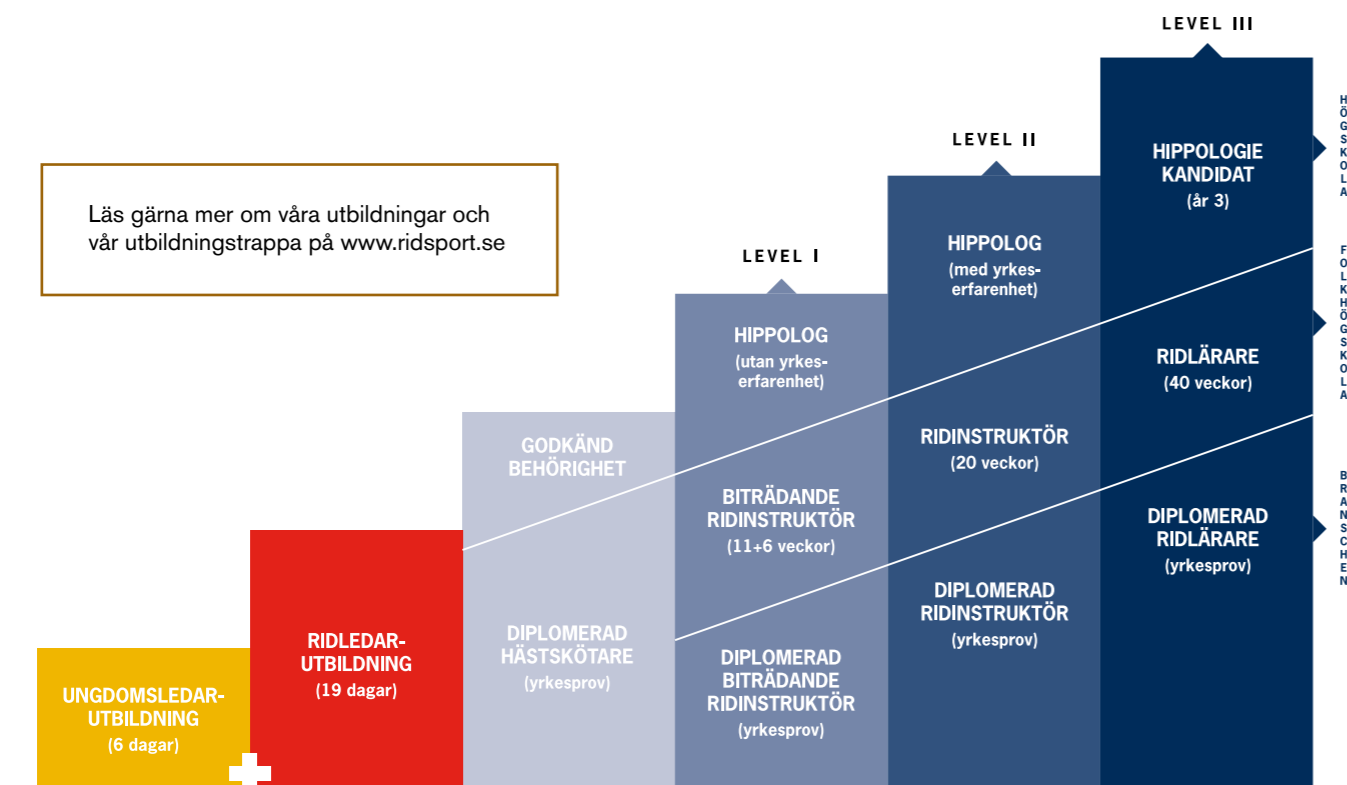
LEVEL III

LEVEL II

LEVEL I

Läs gärna mer om våra utbildningar och vår utbildningstrappa på www.ridsport.se

HIPPOLOGIE KANDIDAT
(år 3)

HIPPOLOG
(med yrkeserfarenhet)

HIPPOLOG
(utan yrkeserfarenhet)

RIDLÄRARE
(40 veckor)

RIDINSTRUKTÖR
(20 veckor)

GODKÄND BEHÖRIGHET

BITRÄDANDE RIDINSTRUKTÖR
(11+6 veckor)

DIPLOMERAD RIDLÄRARE
(yrkesprov)

DIPLOMERAD RIDINSTRUKTÖR
(yrkesprov)

RIDLEDARUTBILDNING
(19 dagar)

DIPLOMERAD HÄSTSKÖTARE
(yrkesprov)

DIPLOMERAD BITRÄDANDE RIDINSTRUKTÖR
(yrkesprov)

UNGDOMSLEDARUTBILDNING
(6 dagar)

HÖGSKOLA

FOLKHÖGSKOLA

BRANSCHEN